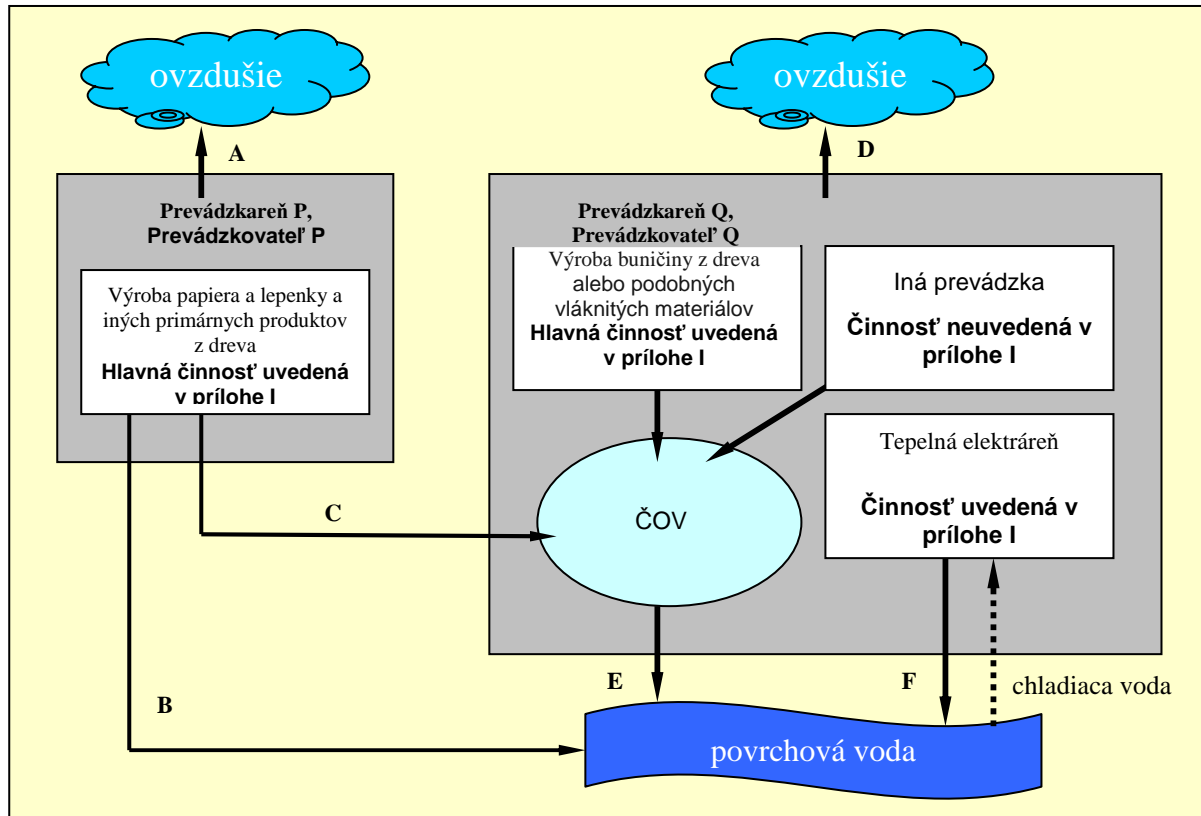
ovzdušie

ovzdušie

A

D

Prevádzkareň P, Prevádzkovateľ P

Výroba papiera a lepenky a iných primárnych produktov z dreva
Hlavná činnosť uvedená v prílohe I

Prevádzkareň Q, Prevádzkovateľ Q

Výroba buničiny z dreva alebo podobných vláknitých materiálov
Hlavná činnosť uvedená v prílohe I

Iná prevádzka
Činnosť neuvedená v prílohe I

Tepelná elektráreň
Činnosť uvedená v prílohe I

C

ČOV

E

F

chladiaca voda

B

povrchová voda